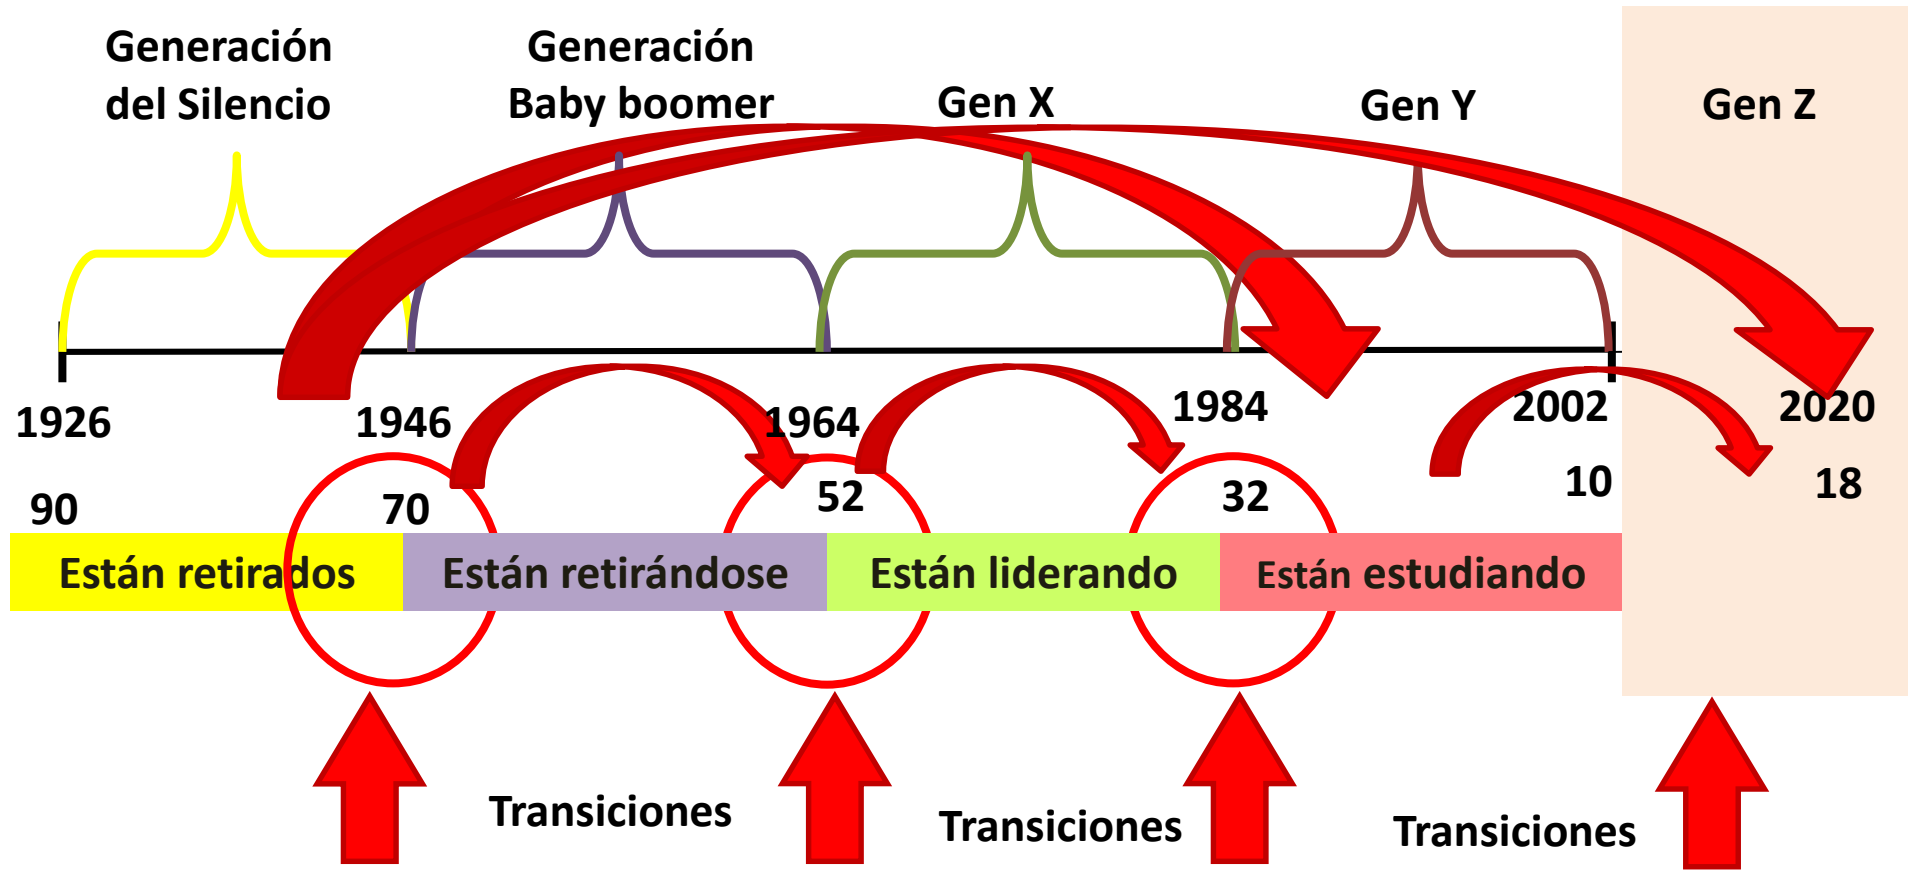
Generación del Silencio

Generación Baby boomer

Gen X

Gen Y

Gen Z

1926

1946

1964

1984

2002

2020

90

70

52

32

10

18

Están retirados

Están retirándose

Están liderando

Están estudiando

Transiciones

Transiciones

Transiciones